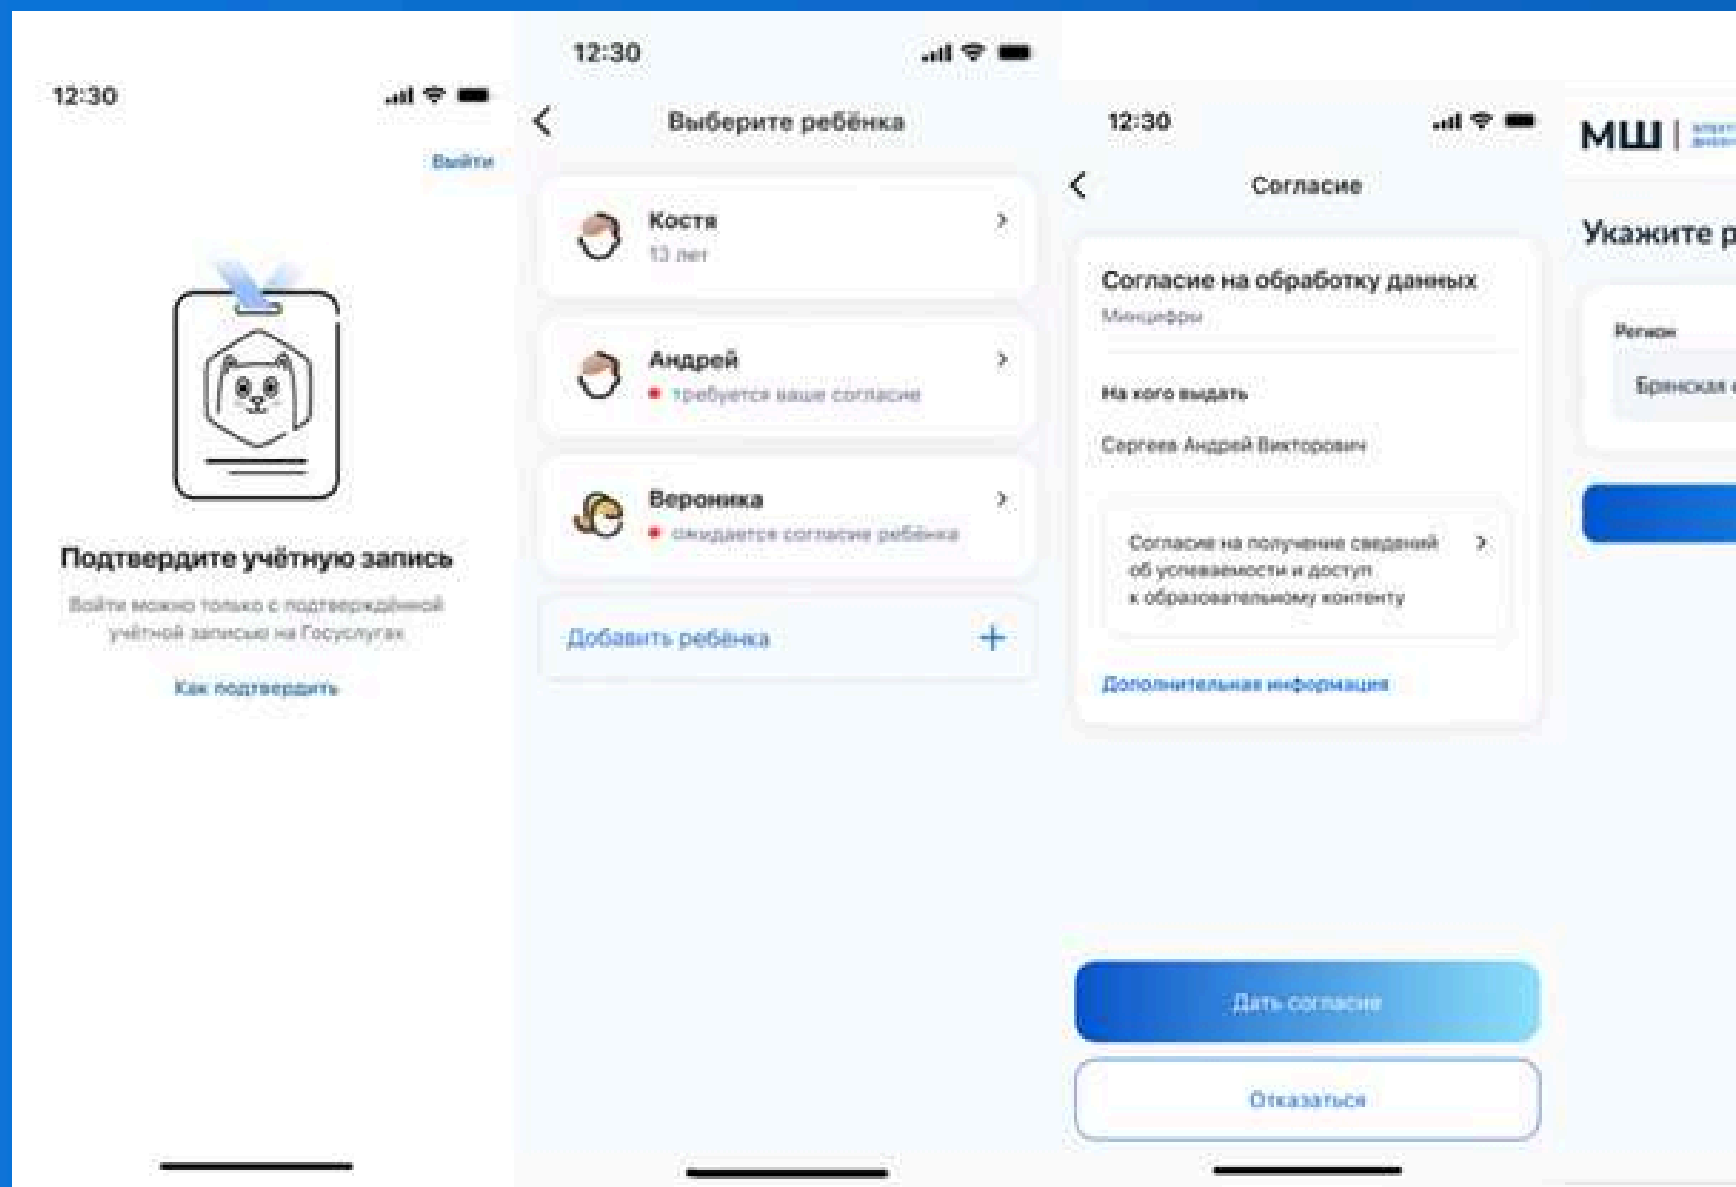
12:30

Выйти

Подтвердите учётную запись

Войти можно только с подтверждённой учётной записью на Госуслугах

Как подтвердить

12:30

Выберите ребёнка

Костя
13 лет

Андрей
требуется ваше согласие

Вероника
ожидается согласие ребёнка

Добавить ребёнка +

12:30

Согласие

Согласие на обработку данных
Минцифры

На кого выдать

Сергеев Андрей Викторович

Согласие на получение сведений об успеваемости и доступ к образовательному контенту

Дополнительная информация

Дать согласие

Отказаться

МШ | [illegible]

Укажите р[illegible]

Регион

Брянская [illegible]